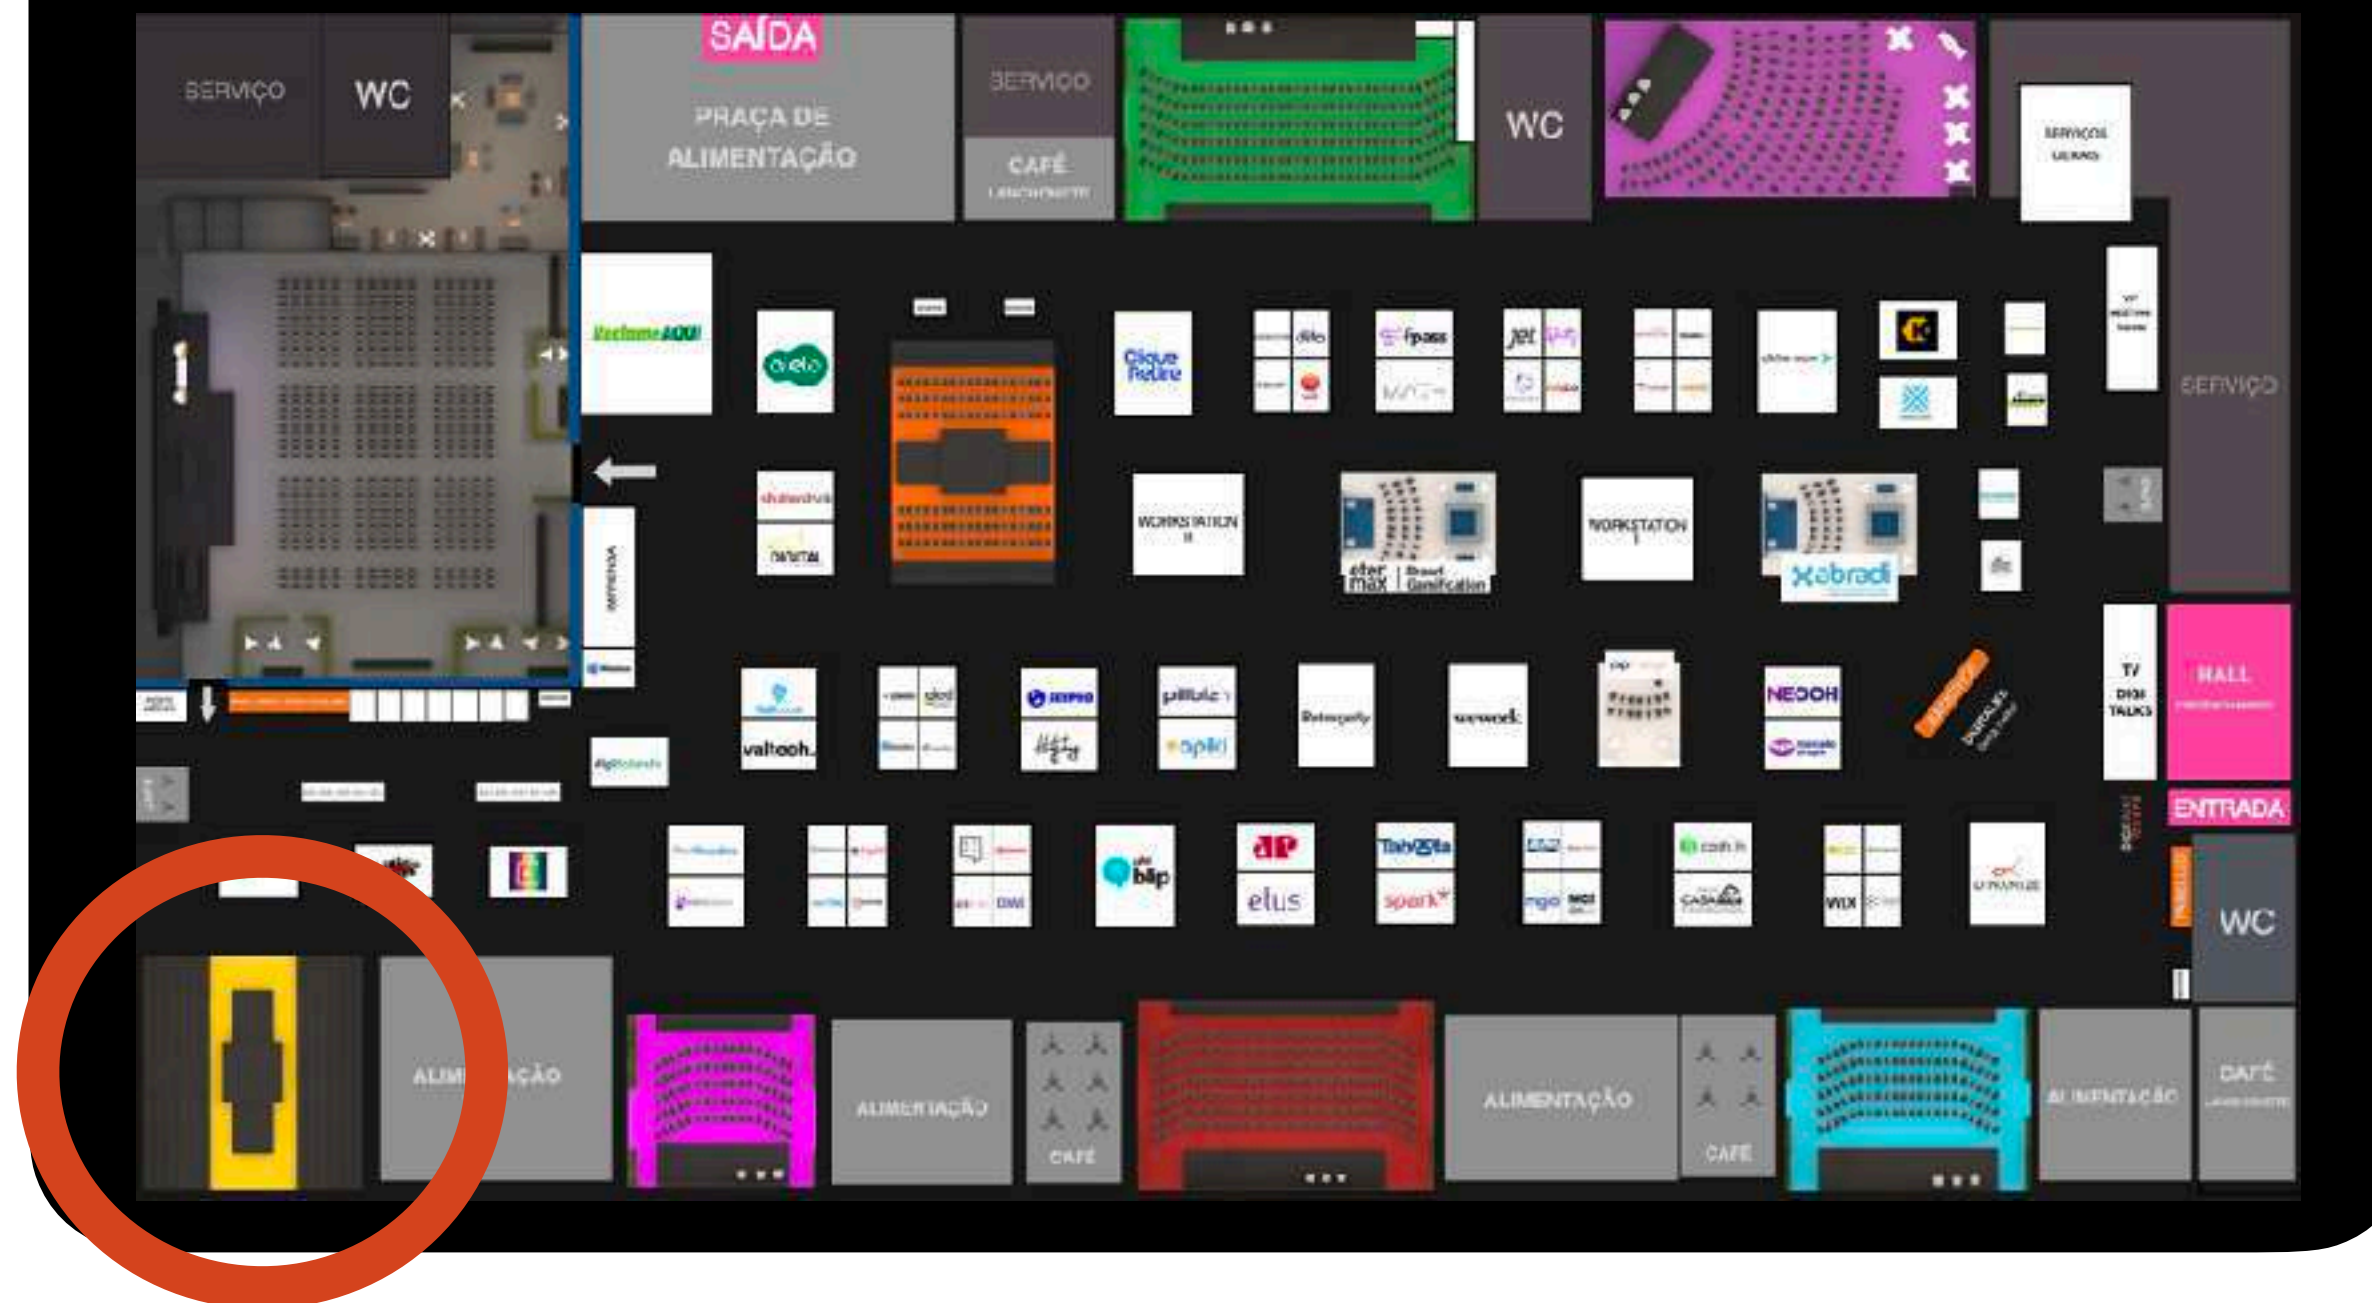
SERVIÇO
WC
SAÍDA
PRAÇA DE ALIMENTAÇÃO
SERVIÇO
CAFÉ
WC
SERVIÇO
Reclame AQUI
elo
Clique Retire
fpass
WORKSTATION
WORKSTATION
eter max
Brasil Gamification
Xcbradi
valtech
pilbic
apiki
wework
NEOOH
TV
DIGI TALKS
HALL
ENTRADA
ap
elus
Taboola
spark
bnp
VIX
WC
ALIM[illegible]ÇÃO
ALIMENTAÇÃO
CAFÉ
ALIMENTAÇÃO
CAFÉ
ALIMENTAÇÃO
CAFÉ